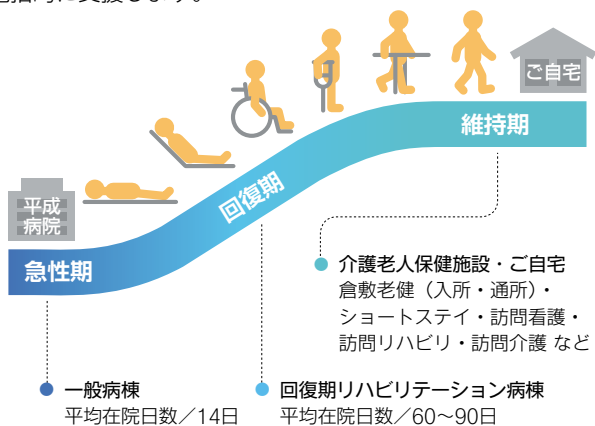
ご自宅

維持期

回復期

平成病院

急性期

介護老人保健施設・ご自宅
倉敷老健（入所・通所）・ショートステイ・訪問看護・訪問リハビリ・訪問介護 など

一般病棟
平均在院日数／14日

回復期リハビリテーション病棟
平均在院日数／60～90日